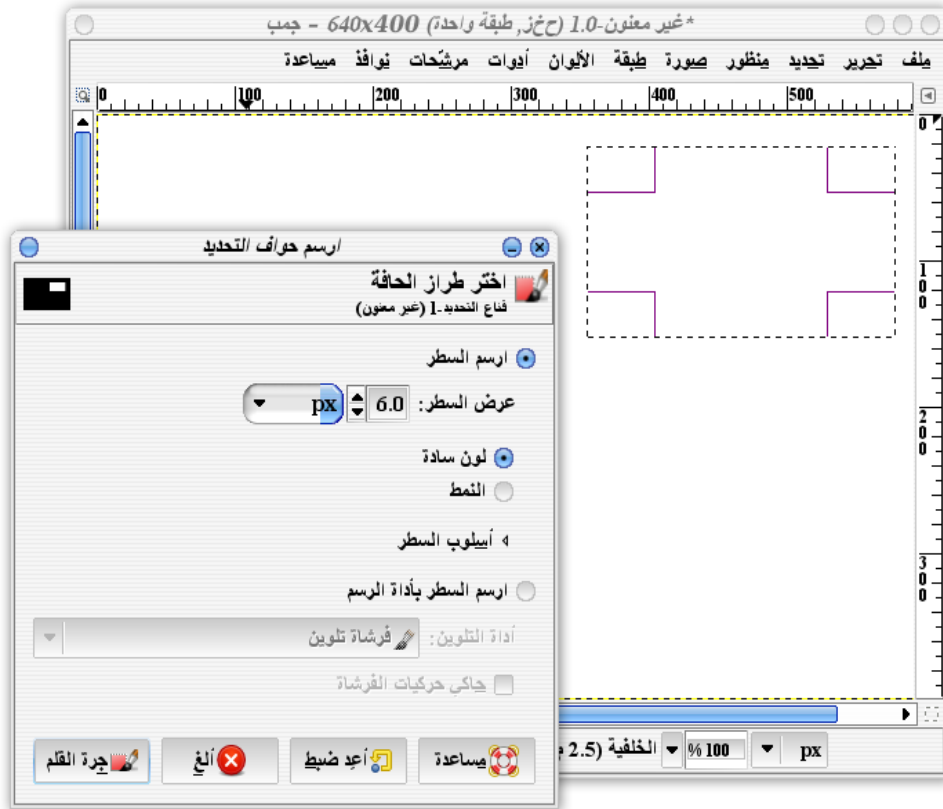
*غير معنون-1.0 (ح‌خز, طبقة واحدة) 640x400 - جمب

ملف تحرير تحديد منظور صورة طبقة الألوان أدوات مرشّحات نوافذ مساعدة

0 100 200 300 400 500

0
1
0
0
2
0
0
3
0
0

ارسم حواف التحديد

اختر طراز الحافة
قناع التحديد-1 (غير معنون)

ارسم السطر

عرض السطر: 6.0 px

لون سادة

النمط

أسلوب السطر

ارسم السطر بأداة الرسم

أداة التلوين: فرشاة تلوين

حاكي حركيات الفرشاة

مساعدة

أعِد ضبط

ألغِ

جرة القلم

الخلفية (2.5

100 %

px